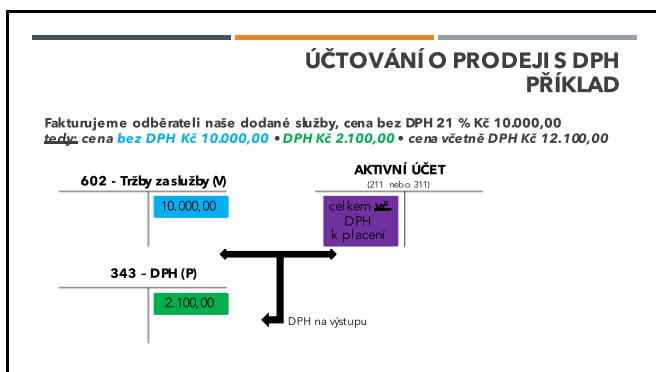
ÚČTOVÁNÍ O PRODEJI S DPH PŘÍKLAD

Fakturujeme odběrateli naše dodané služby, cena bez DPH 21 % Kč 10.000,00
tedy: cena bez DPH Kč 10.000,00 • DPH Kč 2.100,00 • cena včetně DPH Kč 12.100,00

602 - Tržby za služby (V)

10.000,00

AKTIVNÍ ÚČET
(211 nebo 311)

celkem vč. DPH k placení

343 - DPH (P)

2.100,00

DPH na výstupu